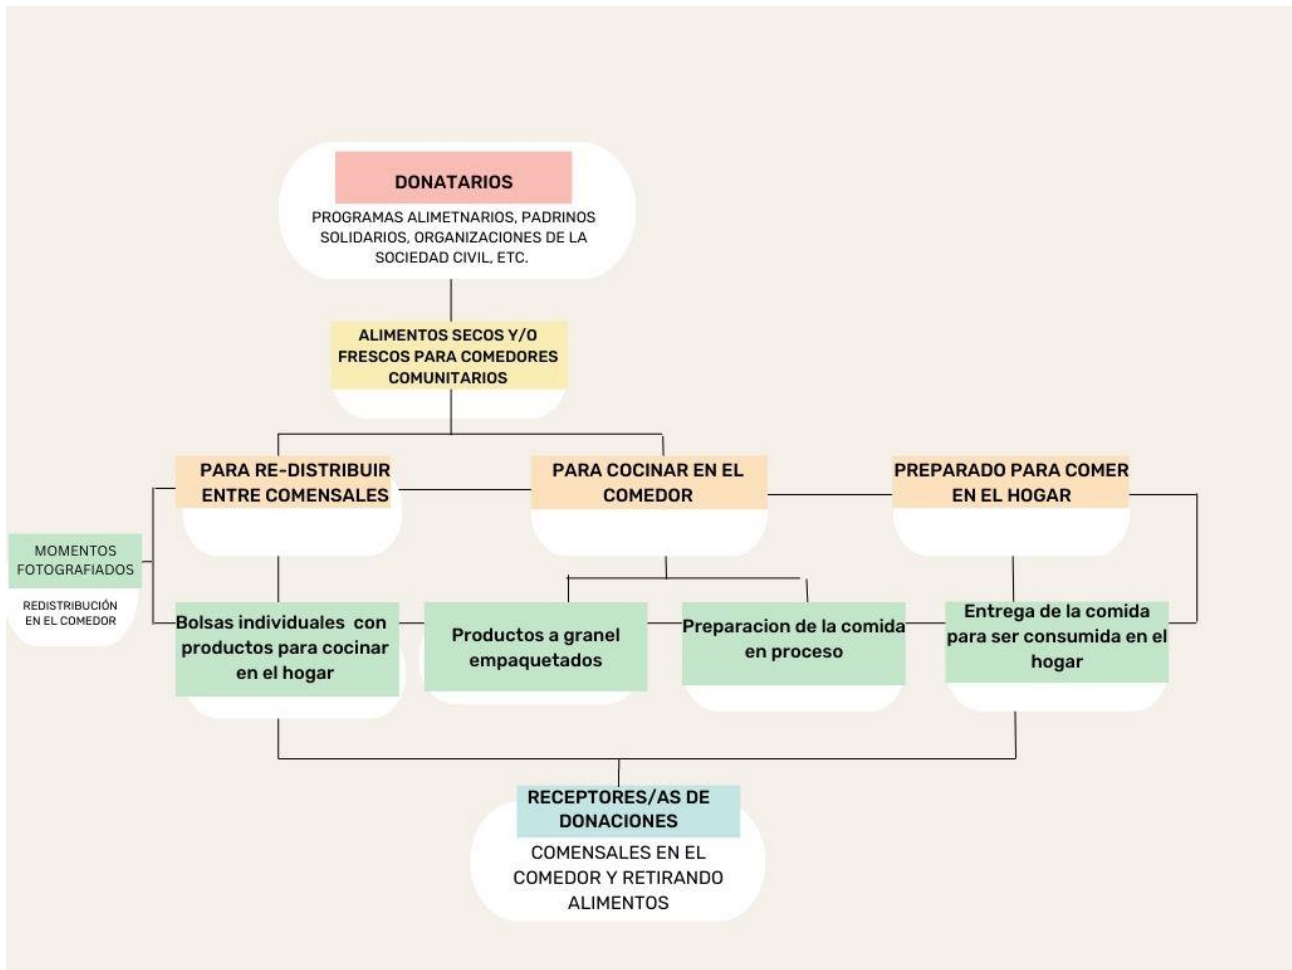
DONATARIOS

PROGRAMAS ALIMETNARIOS, PADRINOS SOLIDARIOS, ORGANIZACIONES DE LA SOCIEDAD CIVIL, ETC.

ALIMENTOS SECOS Y/O FRESCOS PARA COMEDORES COMUNITARIOS

PARA RE-DISTRIBUIR ENTRE COMENSALES

PARA COCINAR EN EL COMEDOR

PREPARADO PARA COMER EN EL HOGAR

MOMENTOS FOTOGRAFIADOS

REDISTRIBUCIÓN EN EL COMEDOR

Bolsas individuales con productos para cocinar en el hogar

Productos a granel empaquetados

Preparacion de la comida en proceso

Entrega de la comida para ser consumida en el hogar

RECEPTORES/AS DE DONACIONES

COMENSALES EN EL COMEDOR Y RETIRANDO ALIMENTOS